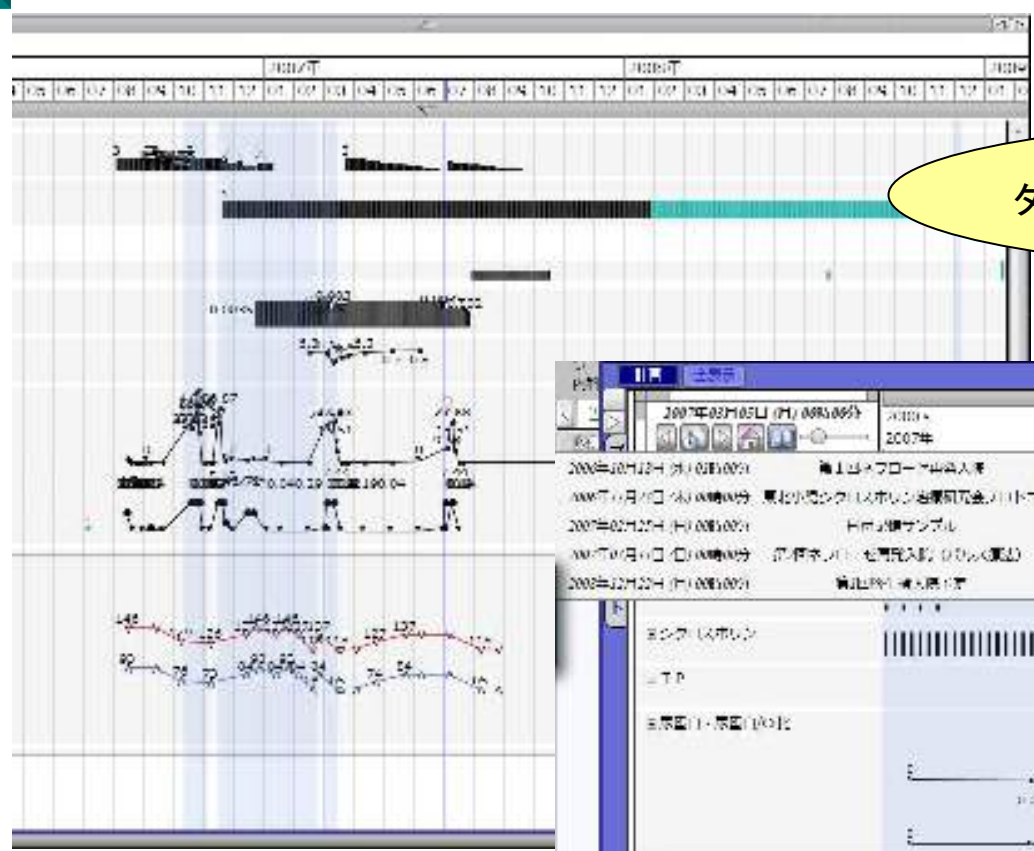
2007年

2008年

2009

タ

2007年03月05日 (月) 00時00分

2008年

2007年

2006年10月12日 (木) 00時00分 第1回メフロー中止入院

2007年03月05日 00時00分 尿比小児シクロスポリン治療開始

2007年03月25日 (日) 00時00分 日本語サンプル

2007年05月01日 00時00分 入院

2008年12月25日 (木) 00時00分 退院

シクロスポリン

TP

尿蛋白・尿蛋白の比

0.040.29

0.190.04

145

135

80

74

72

75

74